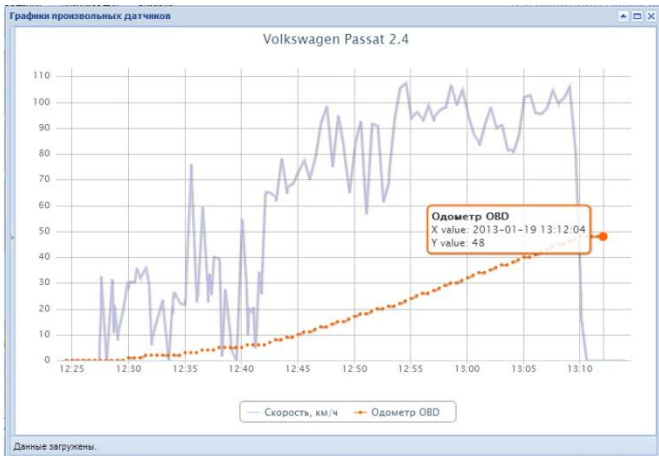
Графики произвольных датчиков

Volkswagen Passat 2.4

110
100
90
80
70
60
50
40
30
20
10
0

12:25 12:30 12:35 12:40 12:45 12:50 12:55 13:00 13:05 13:10

Одометр OBD
X value: 2013-01-19 13:12:04
Y value: 48

Скорость, км/ч
Одометр OBD

Данные загружены.